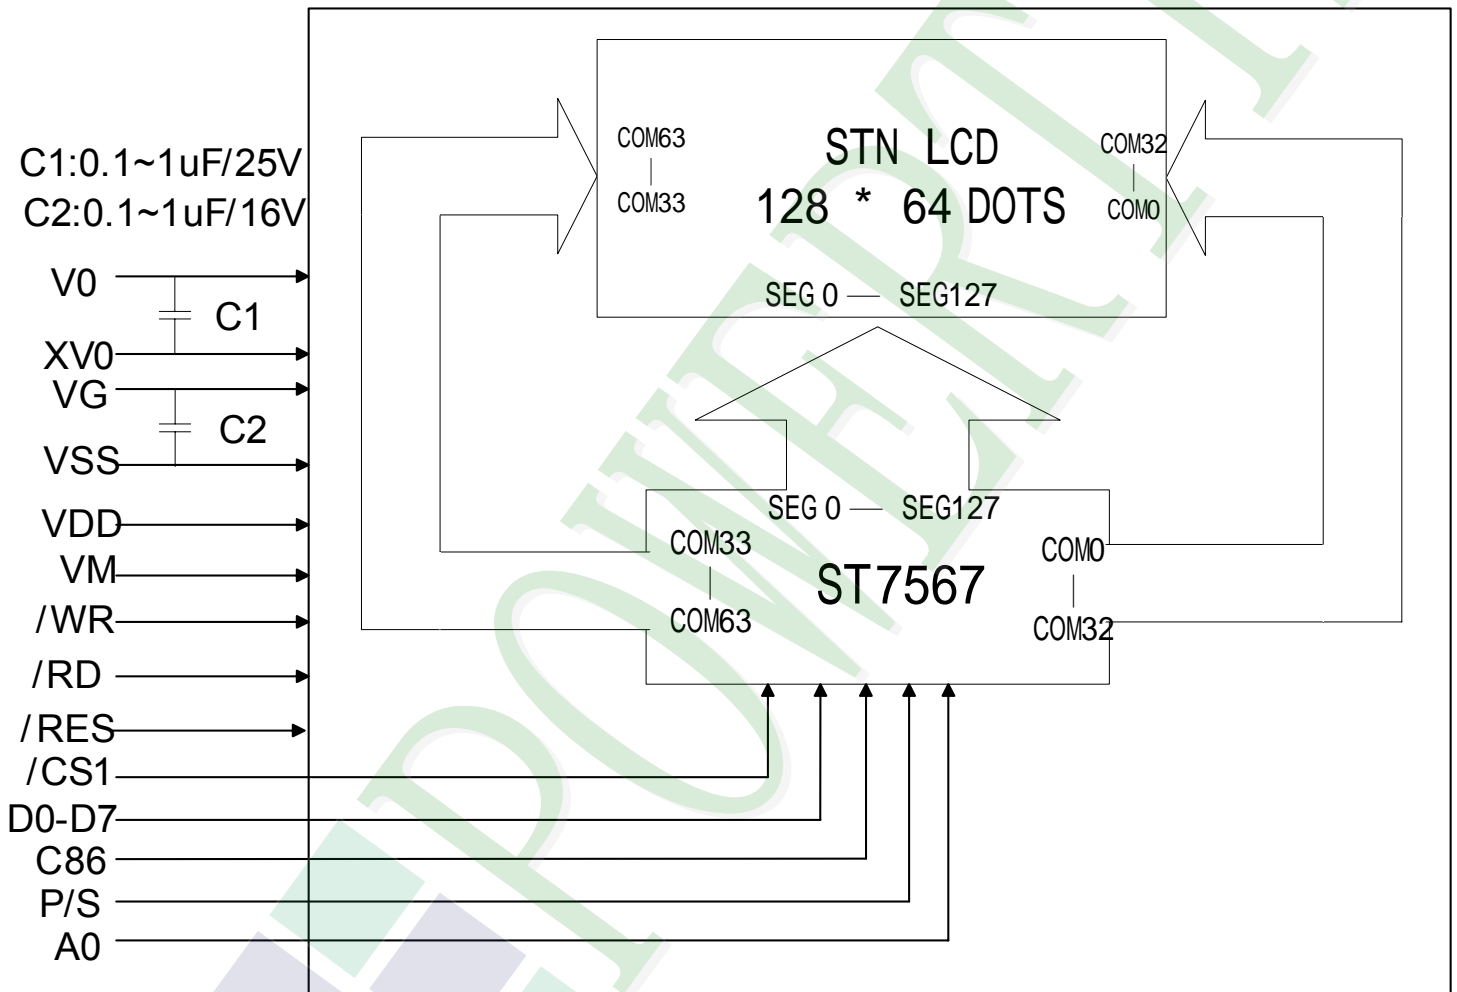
C1:0.1~1uF/25V
C2:0.1~1uF/16V
V0
C1
XV0
VG
C2
VSS
VDD
VM
/WR
/RD
/RES
/CS1
D0-D7
C86
P/S
A0

COM63
COM33
STN LCD
128 * 64 DOTS
COM32
COM0
SEG 0 — SEG127

SEG 0 — SEG127
COM33
COM63
ST7567
COM0
COM32

POWERTIP